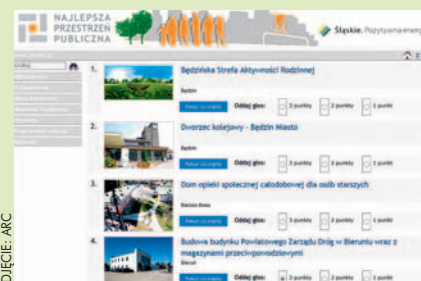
NAJLEPSZA PRZESTRZEŃ PUBLICZNA

Śląskie. Pozytywna energ

1. Będzińska Strefa Aktywności Rodzinnej
Będzin
Pokaż szczegóły Oddaj głos: 3 punkty 2 punkty 1 punkt

2. Dworzec kolejowy - Będzin Miasto
Będzin
Pokaż szczegóły Oddaj głos: 3 punkty 2 punkty 1 punkt

3. Dom opieki społecznej całodobowej dla osób starszych
Dąbrowa Górnicza
Pokaż szczegóły Oddaj głos: 3 punkty 2 punkty 1 punkt

4. Budowa budynku Powiatowego Zarządu Dróg w Bieruniu wraz z magazynami przeciwpowodziowymi
Bieruń
Pokaż szczegóły Oddaj głos: 3 punkty 2 punkty 1 punkt

ZDJĘCIE: ARC